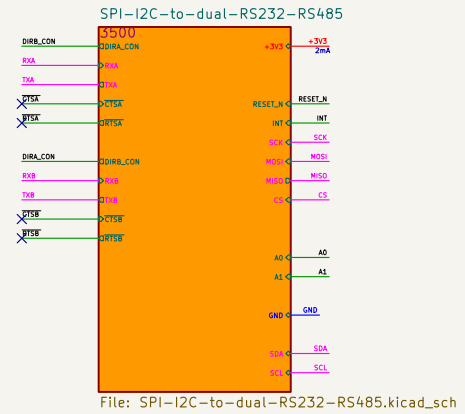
SPI-I2C-to-dual-RS232-RS485

3500

DIRB_CON
DIRA_CON
RXA
RXA
TXA
TXA
$\overline{CTSA}$
$\overline{CTSA}$
$\overline{RTSA}$
$\overline{RTSA}$
DIRA_CON
DIRB_CON
RXB
RXB
TXB
TXB
$\overline{CTSB}$
$\overline{CTSB}$
$\overline{RTSB}$
$\overline{RTSB}$

+3V3
+3V3
2mA
RESET_N
RESET_N
INT
INT
SCK
SCK
MOSI
MOSI
MISO
MISO
CS
CS
A0
A0
A1
A1
GND
GND
SDA
SDA
SCL
SCL

File: SPI-I2C-to-dual-RS232-RS485.kicad_sch